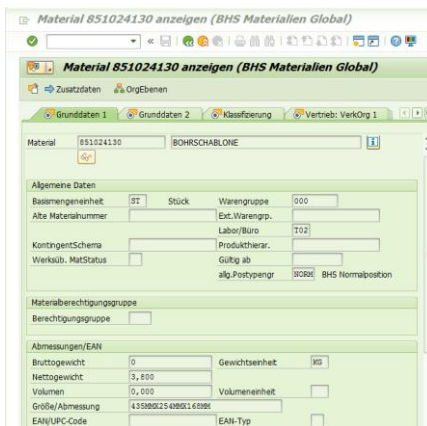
Material 851024130 anzeigen (BHS Materialien Global)

Material 851024130 anzeigen (BHS Materialien Global)

Zusatzdaten OrgEbenen

Grunddaten 1 Grunddaten 2 Klassifizierung Vertrieb: VerkOrg 1

Material 851024130 BOHRSCHABLONE

Allgemeine Daten

| | | | | |
|---|---|---|---|---|
| Basismengeneinheit | ST | Stück | Warengruppe | 000 |
| Alte Materialnummer | | | Ext.Warengrp. | |
| | | | Labor/Büro | T02 |
| KontingentSchema | | | Produkthierar. | |
| Werksüb. MatStatus | | | Gültig ab | |
| | | | allg.Postypengr | NORM BHS Normalposition |

Materialberechtigungsgruppe

Berechtigungsgruppe

Abmessungen/EAN

| | | | |
|---|---|---|---|
| Bruttogewicht | 0 | Gewichtseinheit | KG |
| Nettogewicht | 3,800 | | |
| Volumen | 0,000 | Volumeneinheit | |
| Größe/Abmessung | 435MMX254MMX168MM | | |
| EAN/UPC-Code | | EAN-Typ | |